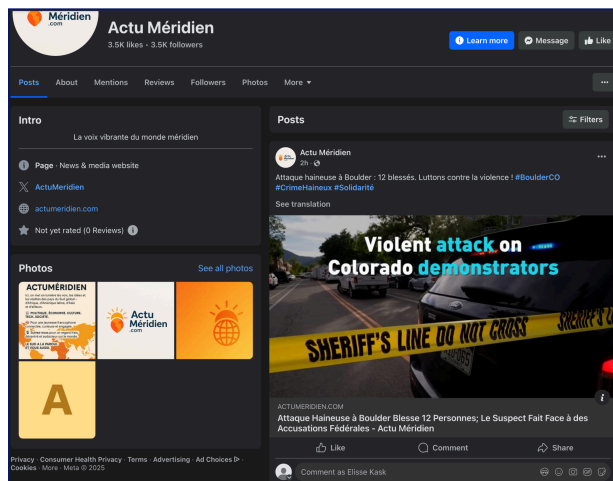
Méridien .com

Actu Méridien
3.5K likes • 3.5K followers

Learn more
Message
Like

Posts
About
Mentions
Reviews
Followers
Photos
More

Intro
La voix vibrante du monde méridien

Page · News & media website
ActuMeridien
actumeridien.com
Not yet rated (0 Reviews)

Photos
See all photos

ACTUMÉRIDIEN

Actu Méridien .com

A

Privacy · Consumer Health Privacy · Terms · Advertising · Ad Choices · Cookies · More · Meta © 2025

Posts
Filters

Actu Méridien
2h ·

Attaque haineuse à Boulder : 12 blessés. Luttons contre la violence ! #BoulderCO #CrimeHaineux #Solidarité

See translation

Violent attack on Colorado demonstrators

SHERIFF'S LINE DO NOT CROSS
SHERIFF'S L

ACTUMERIDIEN.COM
Attaque Haineuse à Boulder Blesse 12 Personnes; Le Suspect Fait Face à des Accusations Fédérales - Actu Méridien

Like
Comment
Share

Comment as Elisse Kask